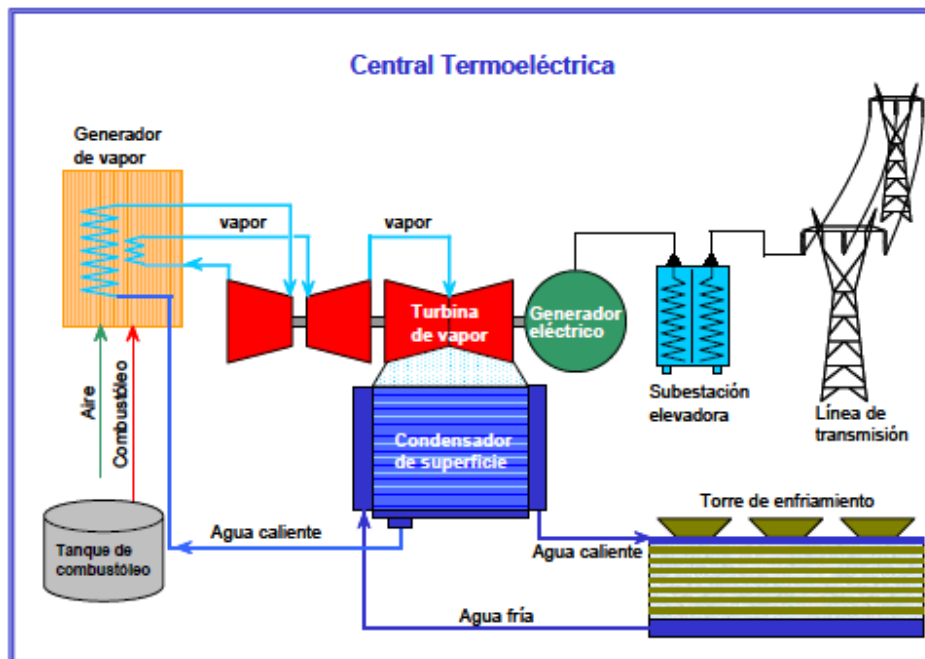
Central Termoeléctrica

Generador de vapor

vapor

vapor

Turbina de vapor

Generador eléctrico

Subestación elevadora

Línea de transmisión

Aire

Combustóleo

Condensador de superficie

Torre de enfriamiento

Tanque de combustóleo

Agua caliente

Agua caliente

Agua fría